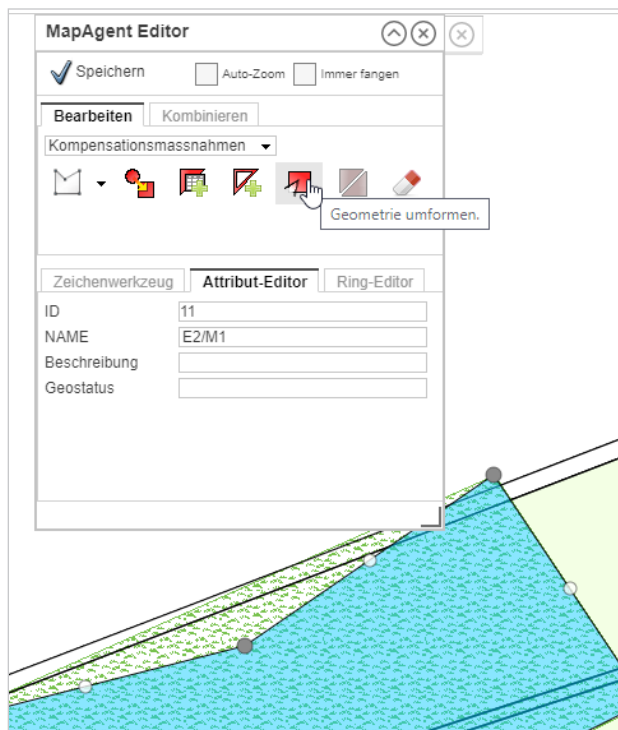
MapAgent Editor

Speichern

Auto-Zoom

Immer fangen

Bearbeiten

Kombinieren

Kompensationsmassnahmen

Geometrie umformen.

Zeichenwerkzeug

Attribut-Editor

Ring-Editor

| | |
|---|---|
| ID | 11 |
| NAME | E2/M1 |
| Beschreibung | |
| Geostatus | |